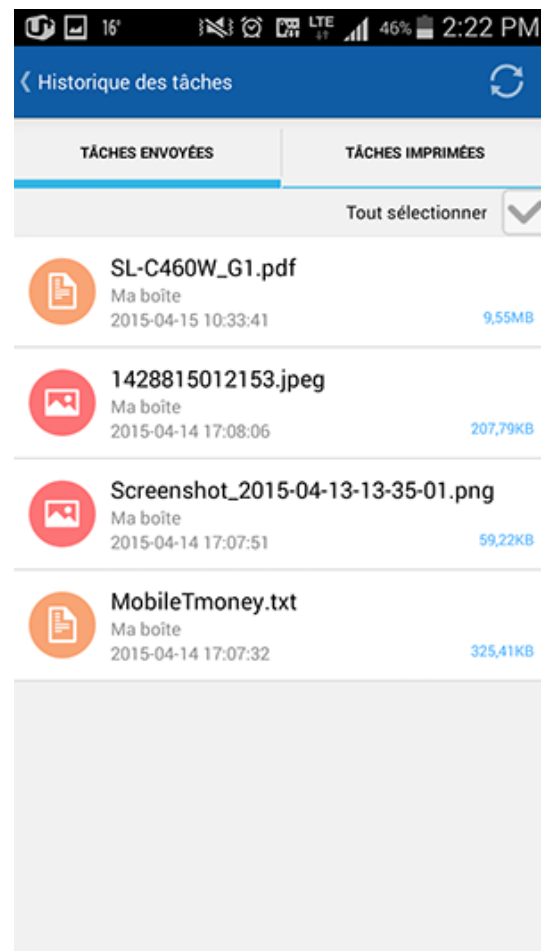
16° LTE 46% 2:22 PM

Historique des tâches

TÂCHES ENVOYÉES

TÂCHES IMPRIMÉES

Tout sélectionner

SL-C460W_G1.pdf
Ma boîte
2015-04-15 10:33:41
9,55MB

1428815012153.jpeg
Ma boîte
2015-04-14 17:08:06
207,79KB

Screenshot_2015-04-13-13-35-01.png
Ma boîte
2015-04-14 17:07:51
59,22KB

MobileTmoney.txt
Ma boîte
2015-04-14 17:07:32
325,41KB